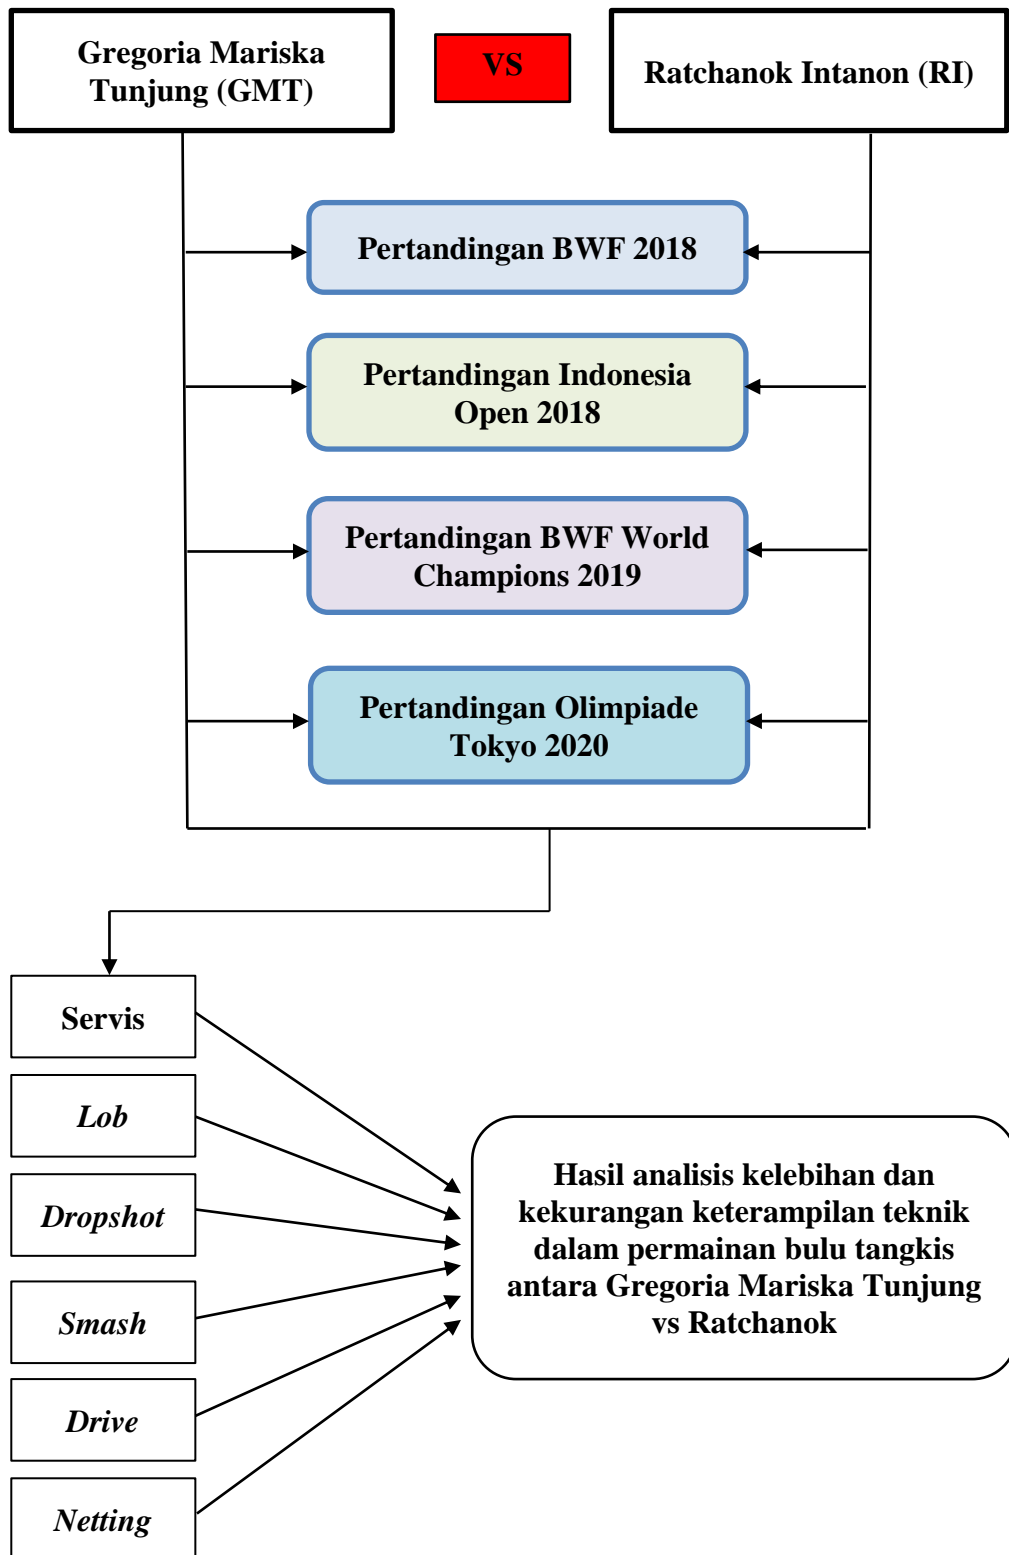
Gregoria Mariska Tunjung (GMT)

VS

Ratchanok Intanon (RI)

Pertandingan BWF 2018

Pertandingan Indonesia Open 2018

Pertandingan BWF World Champions 2019

Pertandingan Olimpiade Tokyo 2020

Servis

*Lob*

*Dropshot*

*Smash*

*Drive*

*Netting*

Hasil analisis kelebihan dan kekurangan keterampilan teknik dalam permainan bulu tangkis antara Gregoria Mariska Tunjung vs Ratchanok